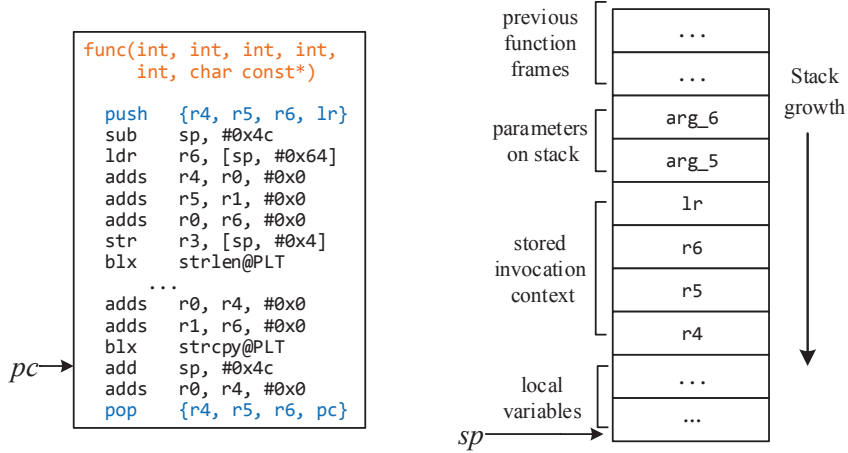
func(int, int, int, int, int, char const*)

push {r4, r5, r6, lr}
sub sp, #0x4c
ldr r6, [sp, #0x64]
adds r4, r0, #0x0
adds r5, r1, #0x0
adds r0, r6, #0x0
str r3, [sp, #0x4]
blx strlen@PLT
...
adds r0, r4, #0x0
adds r1, r6, #0x0
blx strcpy@PLT
add sp, #0x4c
adds r0, r4, #0x0
pop {r4, r5, r6, pc}

pc

previous function frames

...

...

Stack growth

parameters on stack

arg_6

arg_5

stored invocation context

lr

r6

r5

r4

local variables

...

...

sp